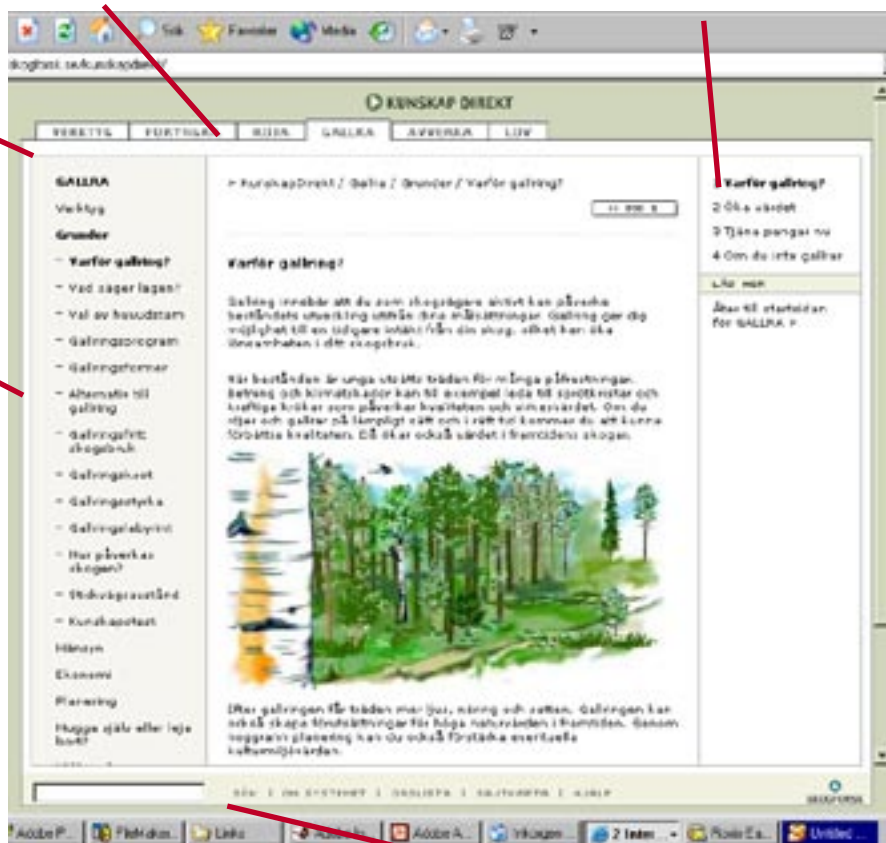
Sök Favoriter Media

skogforsk.se/kunskapdirekt/

KUNSKAP DIREKT

FÖRYNGRA | RÖJA | GALLRA | AVVERKA | LOV

GALLRA
Verktyg
Grunder
– Varför gallring?
– Vad säger lagen?
– Val av huvudstam
– Gallringsprogram
– Gallringsformer
– Alternativ till gallring
– Gallringsfritt skogsbruk
– Gallringsuttag
– Gallringsstyrka
– Gallringslabyrint
– Hur påverkas skogen?
– Stickvägsavstånd
– Kunskapstest
Hänsyn
Ekonomi
Planering
Hugga själv eller leja bort?

> KunskapDirekt / Gallra / Grunder / Varför gallring?

Varför gallring?

Gallring innebär att du som skogsägare aktivt kan påverka beståndets utveckling utifrån dina målsättningar. Gallring ger dig möjlighet till en tidigare inkomst från din skog, vilket kan öka lönsamheten i ditt skogsbruk.

När bestånden är unga utsätts träden för många påfrestningar. Betning och klimatskador kan till exempel leda till sprötkvistar och kraftiga kvistar som påverkar kvaliteten och virkesvärdet. Om du röjer och gallrar på lämpligt sätt och i rätt tid kommer du att kunna förbättra kvaliteten. Då ökar också värdet i framtidens skogar.

Efter gallringen får träden mer ljus, näring och vatten. Gallringen kan också skapa förutsättningar för höga naturvärden i framtiden. Genom noggrann planering kan du också förstärka eventuella kulturmiljövärden.

1 Varför gallring?
2 Öka värdet
3 Tjäna pengar nu
4 Om du inte gallrar

LÄS MER
Åter till startsidan för GALLRA >

SÖK | OM SYSTEMET | ORDLISTA | SAJTKARTA | HJÄLP

SKOGFORSK

Adobe P... | Filehåkar... | Links | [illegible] | Adobe A... | Vikingen... | 2 Inter... | Rosie Ea... | Untitled ...